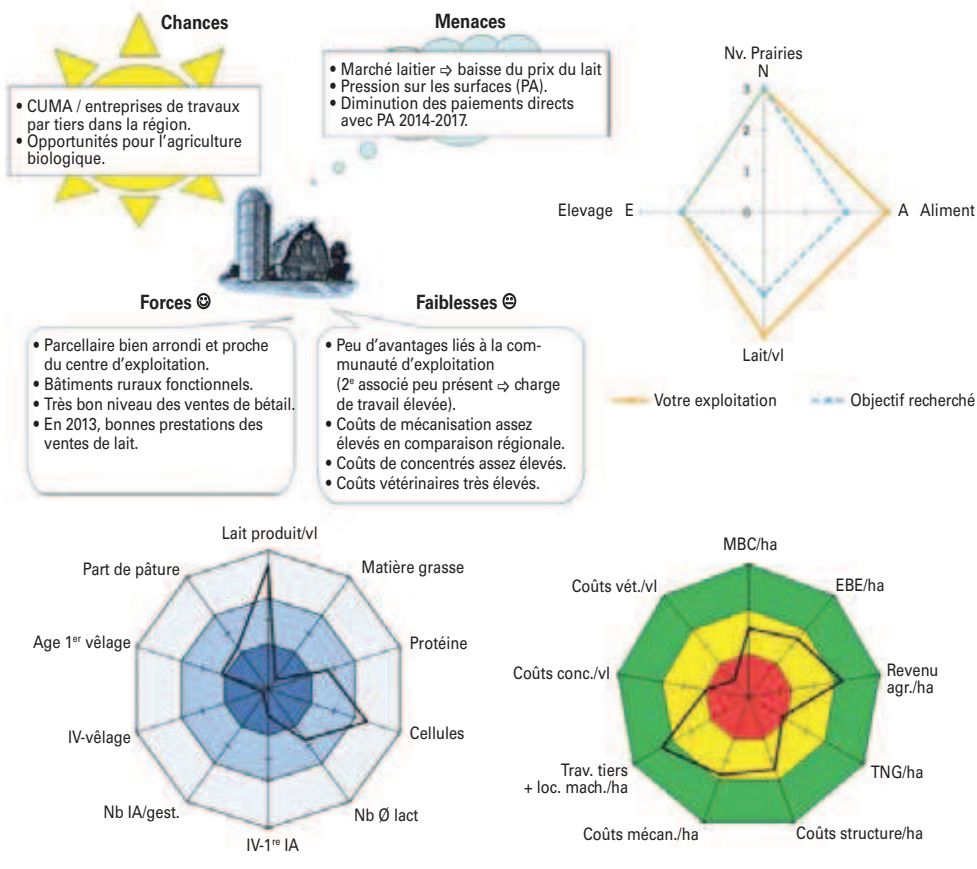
Chances

• CUMA / entreprises de travaux par tiers dans la région.
• Opportunités pour l'agriculture biologique.

Menaces

• Marché laitier ⇨ baisse du prix du lait
• Pression sur les surfaces (PA).
• Diminution des paiements directs avec PA 2014-2017.

Nv. Prairies
N
3
2
1
0
Elevage E
A Aliment
Lait/vl

Votre exploitation
Objectif recherché

Forces ☺

• Parcellaire bien arrondi et proche du centre d'exploitation.
• Bâtiments ruraux fonctionnels.
• Très bon niveau des ventes de bétail.
• En 2013, bonnes prestations des ventes de lait.

Faiblesses ☹

• Peu d'avantages liés à la communauté d'exploitation (2e associé peu présent ⇨ charge de travail élevée).
• Coûts de mécanisation assez élevés en comparaison régionale.
• Coûts de concentrés assez élevés.
• Coûts vétérinaires très élevés.

Lait produit/vl
Matière grasse
Protéine
Cellules
Nb Ø lact
IV-1re IA
Nb IA/gest.
IV-vêlage
Age 1er vêlage
Part de pâture

MBC/ha
EBE/ha
Revenu agr./ha
TNG/ha
Coûts structure/ha
Coûts mécan./ha
Trav. tiers + loc. mach./ha
Coûts conc./vl
Coûts vét./vl